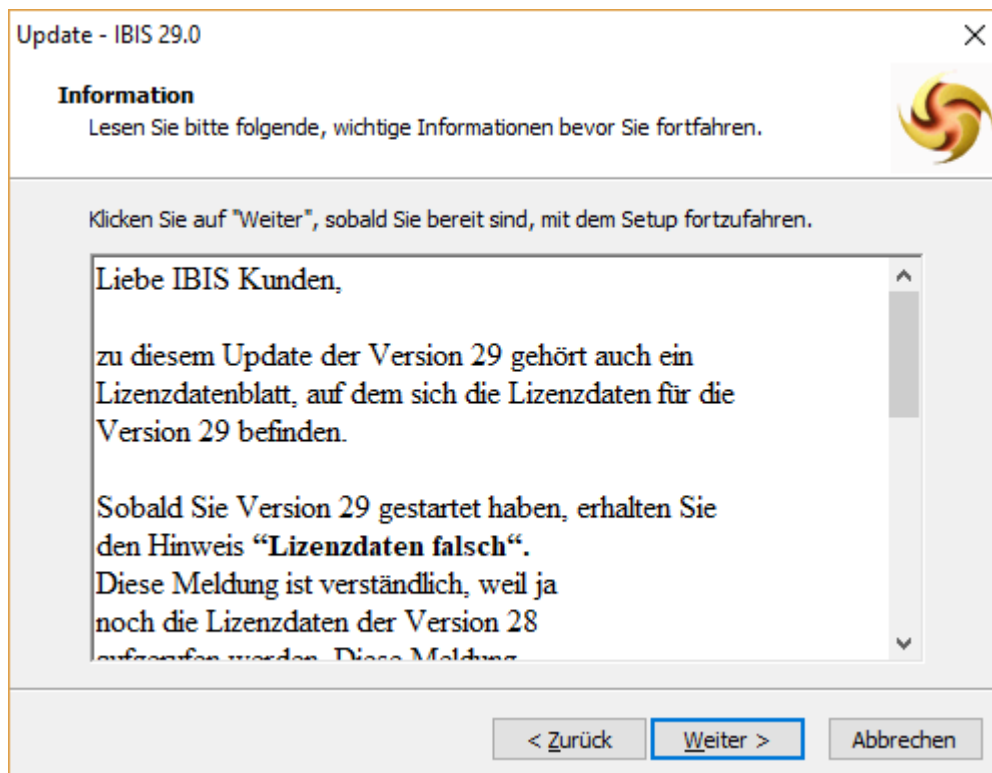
Update - IBIS 29.0

Information
Lesen Sie bitte folgende, wichtige Informationen bevor Sie fortfahren.

Klicken Sie auf "Weiter", sobald Sie bereit sind, mit dem Setup fortzufahren.

Liebe IBIS Kunden,

zu diesem Update der Version 29 gehört auch ein Lizenzdatenblatt, auf dem sich die Lizenzdaten für die Version 29 befinden.

Sobald Sie Version 29 gestartet haben, erhalten Sie den Hinweis **“Lizenzdaten falsch“.**
Diese Meldung ist verständlich, weil ja noch die Lizenzdaten der Version 28 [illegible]

< Zurück
Weiter >
Abbrechen